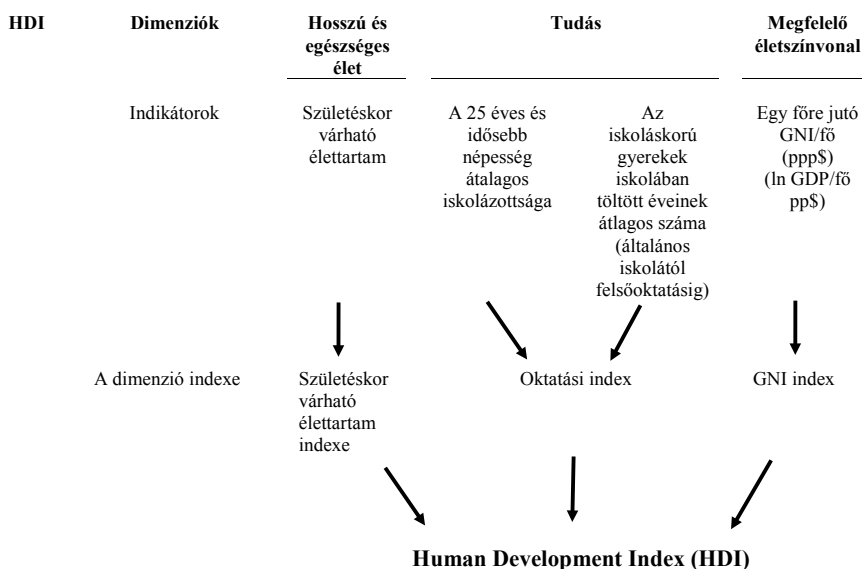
HDI Dimenziók Hosszú és egészséges élet Tudás Megfelelő életszínvonal

Indikátorok

Születéskor várható élettartam

A 25 éves és idősebb népesség átalagos iskolázottsága

Az iskoláskorú gyerekek iskolában töltött éveinek átlagos száma (általános iskolától felsőoktatásig)

Egy főre jutó GNI/fő (ppp$) (ln GDP/fő pp$)

A dimenzió indexe

Születéskor várható élettartam indexe

Oktatási index

GNI index

Human Development Index (HDI)